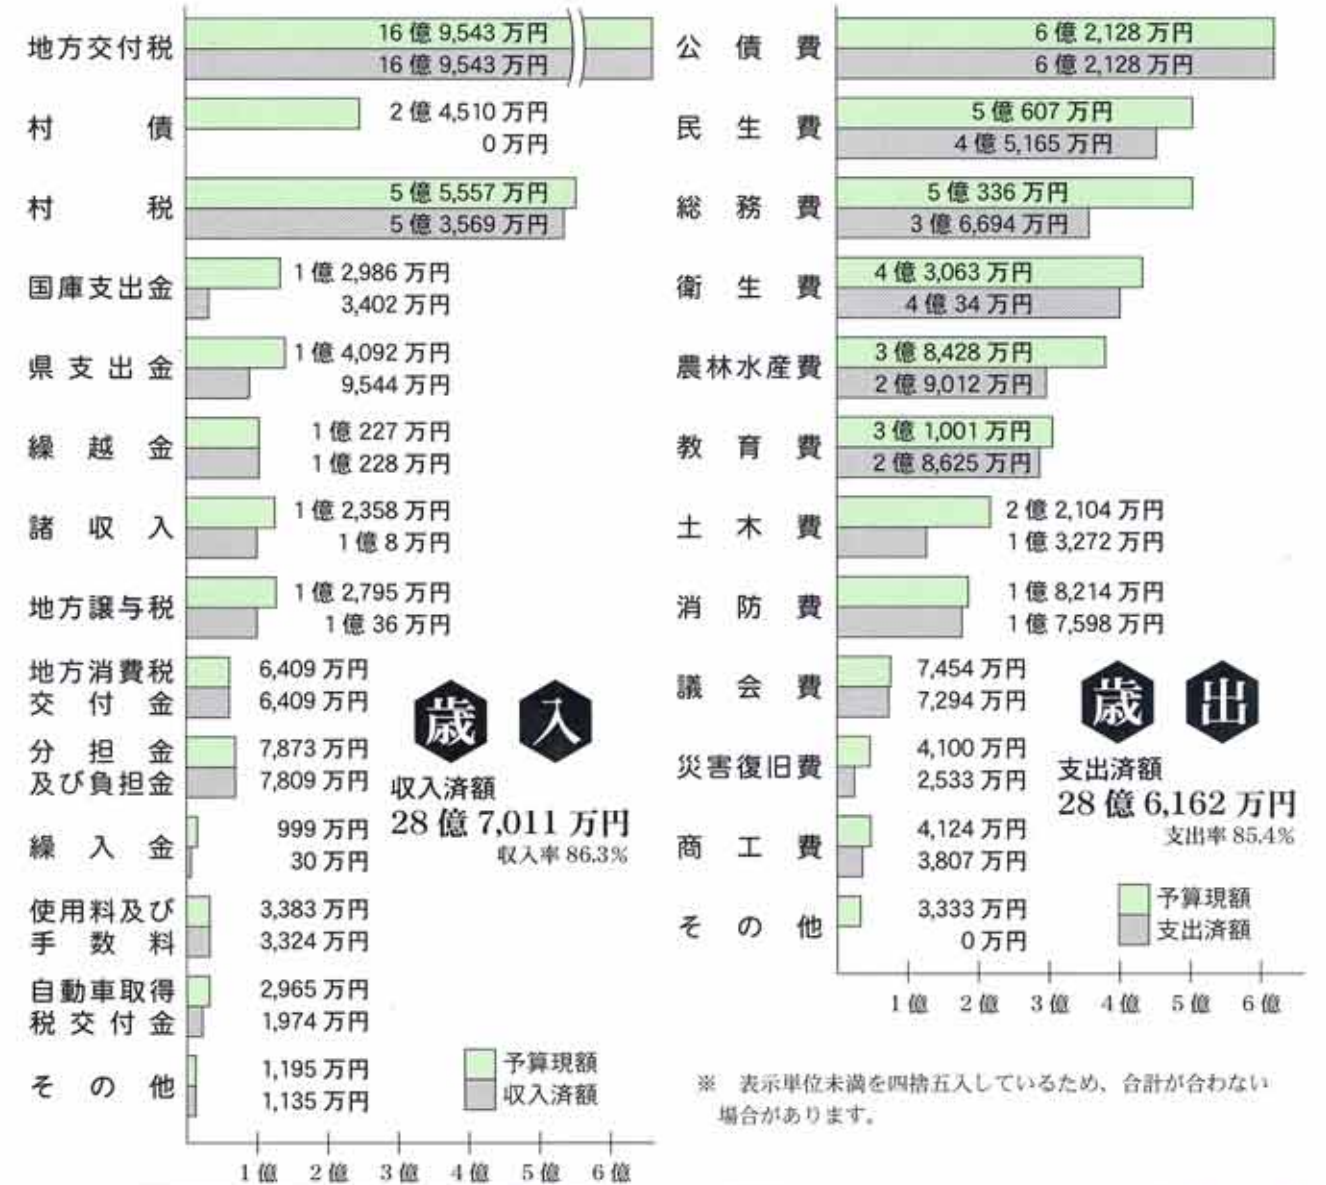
地方交付税 16億9,543万円 16億9,543万円
村債 2億4,510万円 0万円
村税 5億5,557万円 5億3,569万円
国庫支出金 1億2,986万円 3,402万円
県支出金 1億4,092万円 9,544万円
繰越金 1億227万円 1億228万円
諸収入 1億2,358万円 1億8万円
地方譲与税 1億2,795万円 1億36万円
地方消費税交付金 6,409万円 6,409万円
分担金及び負担金 7,873万円 7,809万円
繰入金 999万円 30万円
使用料及び手数料 3,383万円 3,324万円
自動車取得税交付金 2,965万円 1,974万円
その他 1,195万円 1,135万円

歳 入
収入済額
28億7,011万円
収入率86.3%

予算現額
収入済額

1億 2億 3億 4億 5億 6億

公債費 6億2,128万円 6億2,128万円
民生費 5億607万円 4億5,165万円
総務費 5億336万円 3億6,694万円
衛生費 4億3,063万円 4億34万円
農林水産費 3億8,428万円 2億9,012万円
教育費 3億1,001万円 2億8,625万円
土木費 2億2,104万円 1億3,272万円
消防費 1億8,214万円 1億7,598万円
議会費 7,454万円 7,294万円
災害復旧費 4,100万円 2,533万円
商工費 4,124万円 3,807万円
その他 3,333万円 0万円

歳 出
支出済額
28億6,162万円
支出率85.4%

予算現額
支出済額

1億 2億 3億 4億 5億 6億

※ 表示単位未満を四捨五入しているため、合計が合わない場合があります。